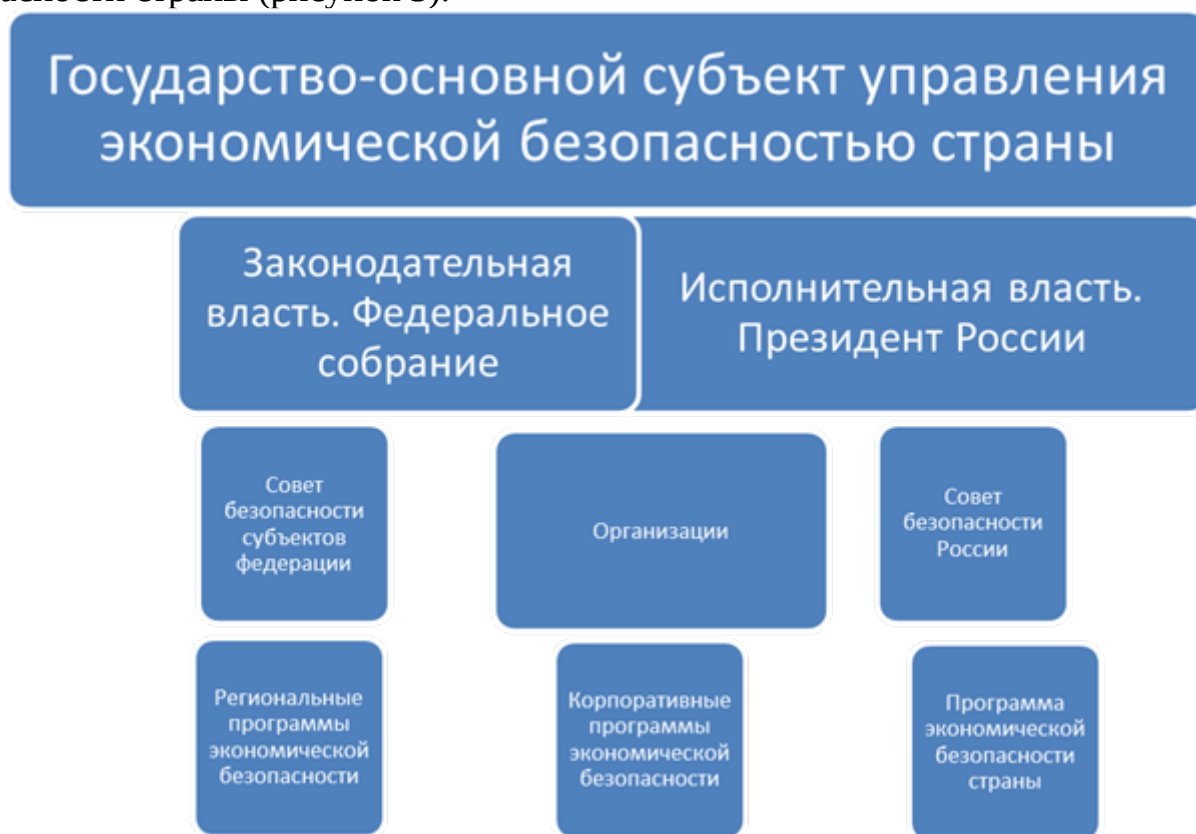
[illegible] страны (рисунок 3).

Государство-основной субъект управления экономической безопасностью страны

Законодательная власть. Федеральное собрание

Исполнительная власть. Президент России

Совет безопасности субъектов федерации

Организации

Совет безопасности России

Региональные программы экономической безопасности

Корпоративные программы экономической безопасности

Программа экономической безопасности страны